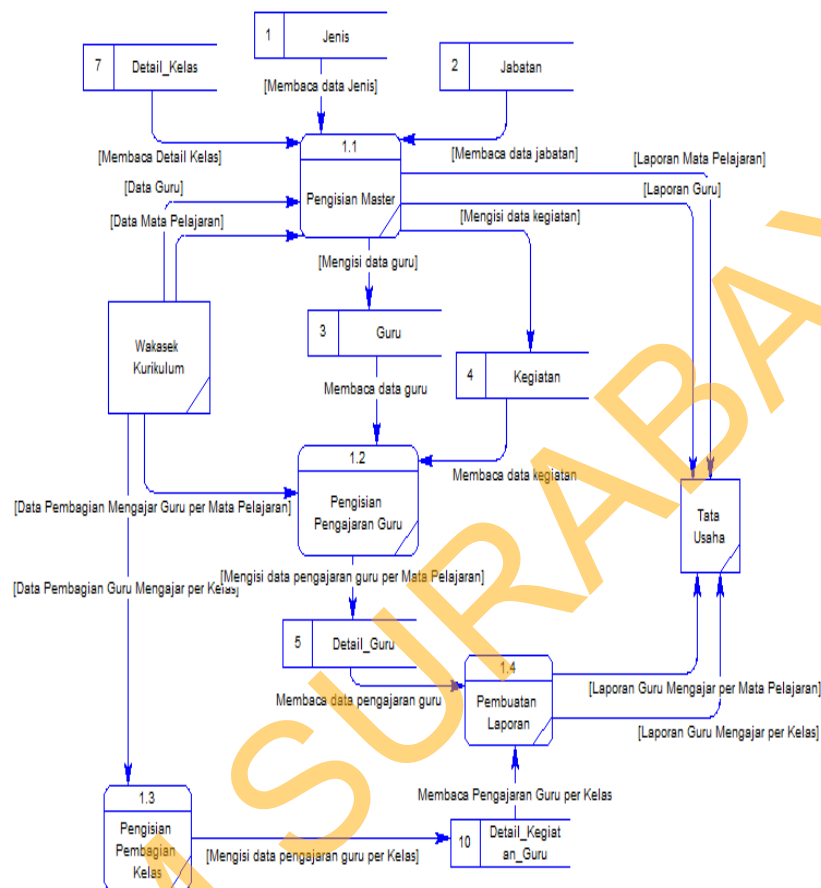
1 Jenis

7 Detail_Kelas

2 Jabatan

[Membaca data Jenis]

[Membaca Detail Kelas]

[Membaca data jabatan]

1.1

Pengisian Master

[Laporan Mata Pelajaran]

[Laporan Guru]

[Data Guru]

[Data Mata Pelajaran]

[Mengisi data kegiatan]

[Mengisi data guru]

3 Guru

Wakasek Kurikulum

4 Kegiatan

Membaca data guru

1.2

Pengisian Pengajaran Guru

Membaca data kegiatan

Tata Usaha

[Data Pembagian Mengajar Guru per Mata Pelajaran]

[Mengisi data pengajaran guru per Mata Pelajaran]

[Data Pembagian Guru Mengajar per Kelas]

5 Detail_Guru

1.4

Pembuatan Laporan

Membaca data pengajaran guru

[Laporan Guru Mengajar per Mata Pelajaran]

[Laporan Guru Mengajar per Kelas]

Membaca Pengajaran Guru per Kelas

1.3

Pengisian Pembagian Kelas

[Mengisi data pengajaran guru per Kelas]

10 Detail_Kegiatan_Guru

SURABAYA